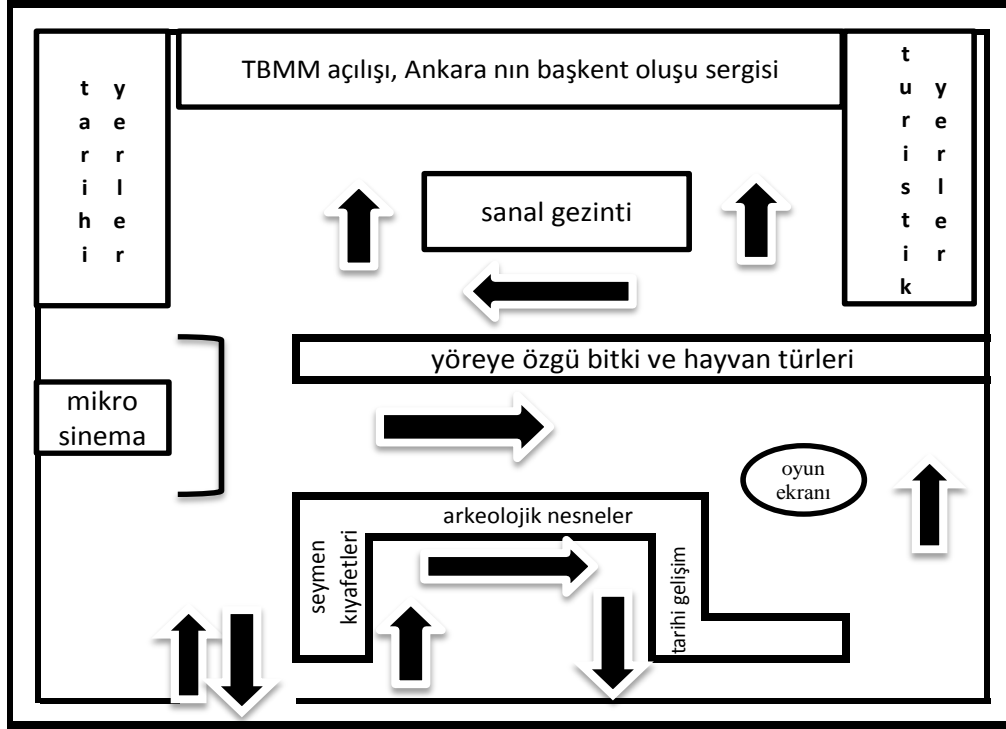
tarihi yerler

TBMM açılışı, Ankara nın başkent oluşu sergisi

turistik yerler

sanal gezinti

yöreye özgü bitki ve hayvan türleri

mikro sinema

oyun ekranı

arkeolojik nesneler

seymen kıyafetleri

tarihi gelişim